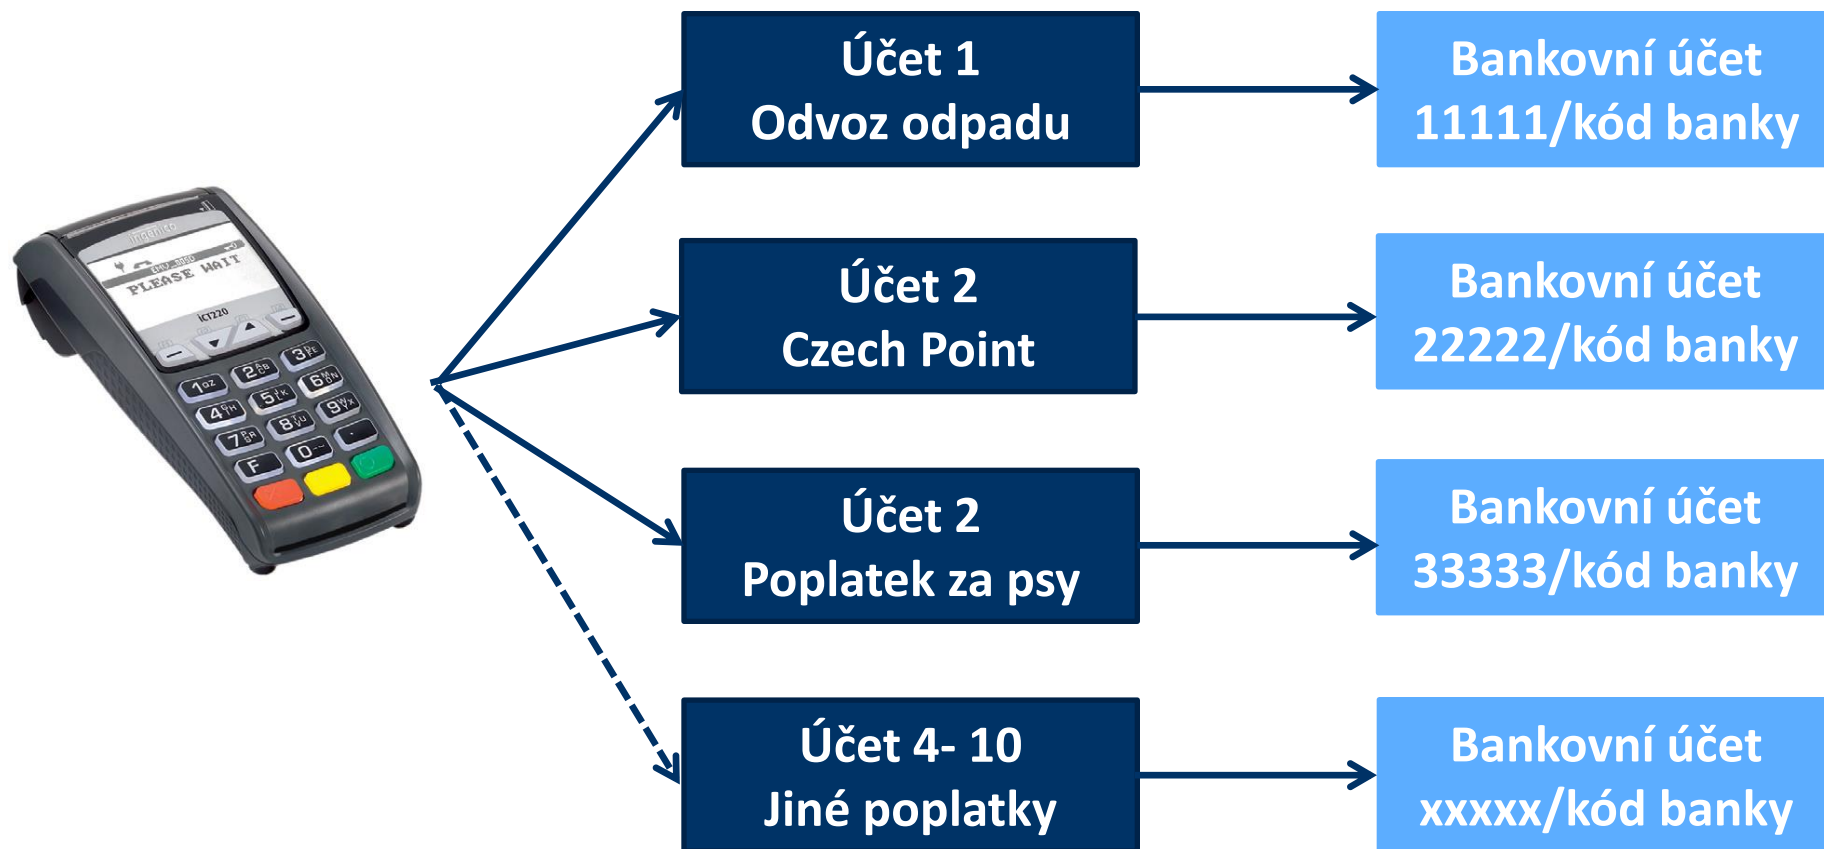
ingenico
PLEASE WAIT
iCT220
1 QZ
2 ABC
3 DEF
4 GHI
5 JKL
6 MNO
7 PRS
8 TUV
9 WXY
F
0

Účet 1
Odvoz odpadu

Bankovní účet
11111/kód banky

Účet 2
Czech Point

Bankovní účet
22222/kód banky

Účet 2
Poplatek za psy

Bankovní účet
33333/kód banky

Účet 4- 10
Jiné poplatky

Bankovní účet
xxxxx/kód banky